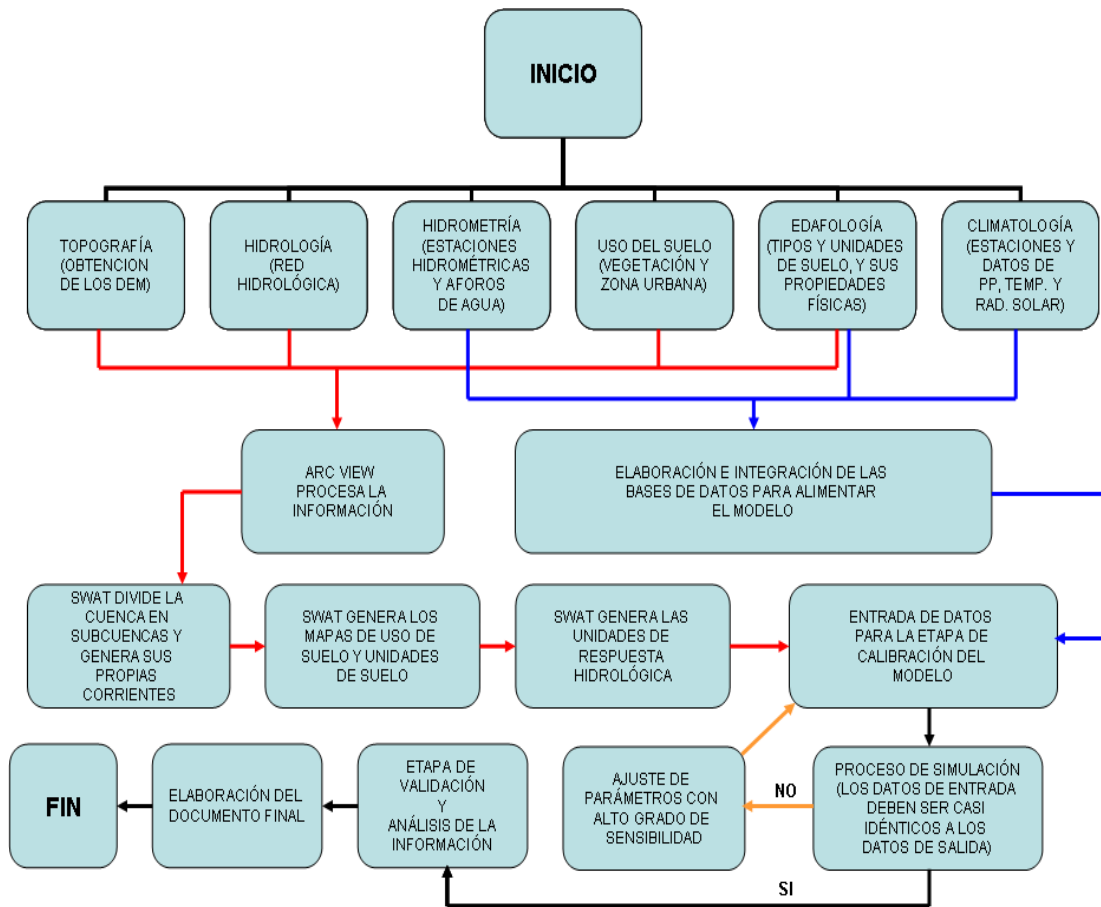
INICIO

TOPOGRAFÍA (OBTENCION DE LOS DEM)

HIDROLOGÍA (RED HIDROLÓGICA)

HIDROMETRÍA (ESTACIONES HIDROMÉTRICAS Y AFOROS DE AGUA)

USO DEL SUELO (VEGETACIÓN Y ZONA URBANA)

EDAFOLOGÍA (TIPOS Y UNIDADES DE SUELO, Y SUS PROPIEDADES FÍSICAS)

CLIMATOLOGÍA (ESTACIONES Y DATOS DE PP, TEMP. Y RAD. SOLAR)

ARC VIEW PROCESA LA INFORMACIÓN

ELABORACIÓN E INTEGRACIÓN DE LAS BASES DE DATOS PARA ALIMENTAR EL MODELO

SWAT DIVIDE LA CUENCA EN SUBCUENCAS Y GENERA SUS PROPIAS CORRIENTES

SWAT GENERA LOS MAPAS DE USO DE SUELO Y UNIDADES DE SUELO

SWAT GENERA LAS UNIDADES DE RESPUESTA HIDROLÓGICA

ENTRADA DE DATOS PARA LA ETAPA DE CALIBRACIÓN DEL MODELO

FIN

ELABORACIÓN DEL DOCUMENTO FINAL

ETAPA DE VALIDACIÓN Y ANÁLISIS DE LA INFORMACIÓN

AJUSTE DE PARÁMETROS CON ALTO GRADO DE SENSIBILIDAD

NO

PROCESO DE SIMULACIÓN (LOS DATOS DE ENTRADA DEBEN SER CASI IDÉNTICOS A LOS DATOS DE SALIDA)

SI